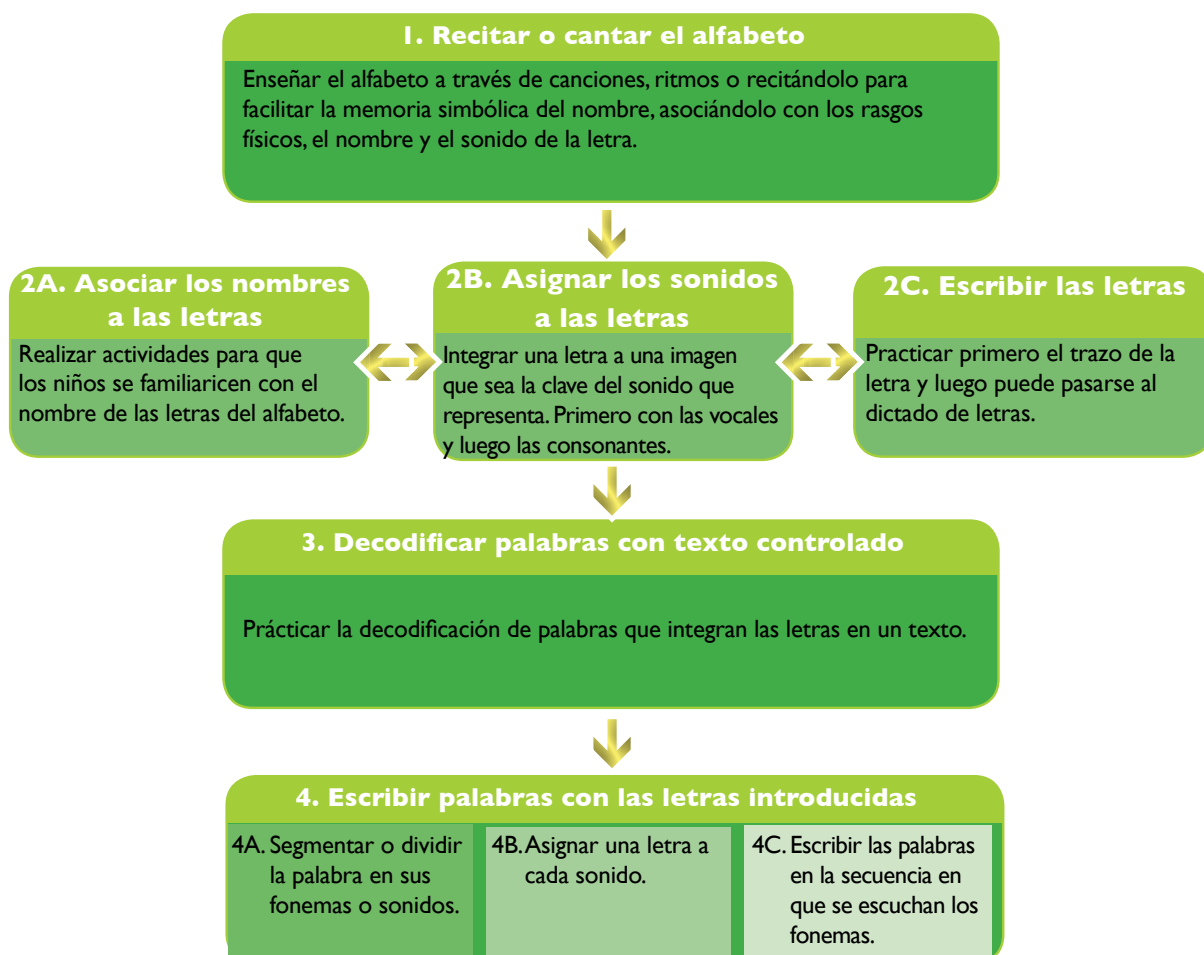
1. Recitar o cantar el alfabeto

Enseñar el alfabeto a través de canciones, ritmos o recitándolo para facilitar la memoria simbólica del nombre, asociándolo con los rasgos físicos, el nombre y el sonido de la letra.

2A. Asociar los nombres a las letras

Realizar actividades para que los niños se familiaricen con el nombre de las letras del alfabeto.

2B. Asignar los sonidos a las letras

Integrar una letra a una imagen que sea la clave del sonido que representa. Primero con las vocales y luego las consonantes.

2C. Escribir las letras

Practicar primero el trazo de la letra y luego puede pasarse al dictado de letras.

3. Decodificar palabras con texto controlado

Prácticar la decodificación de palabras que integran las letras en un texto.

4. Escribir palabras con las letras introducidas

4A. Segmentar o dividir la palabra en sus fonemas o sonidos.

4B. Asignar una letra a cada sonido.

4C. Escribir las palabras en la secuencia en que se escuchan los fonemas.